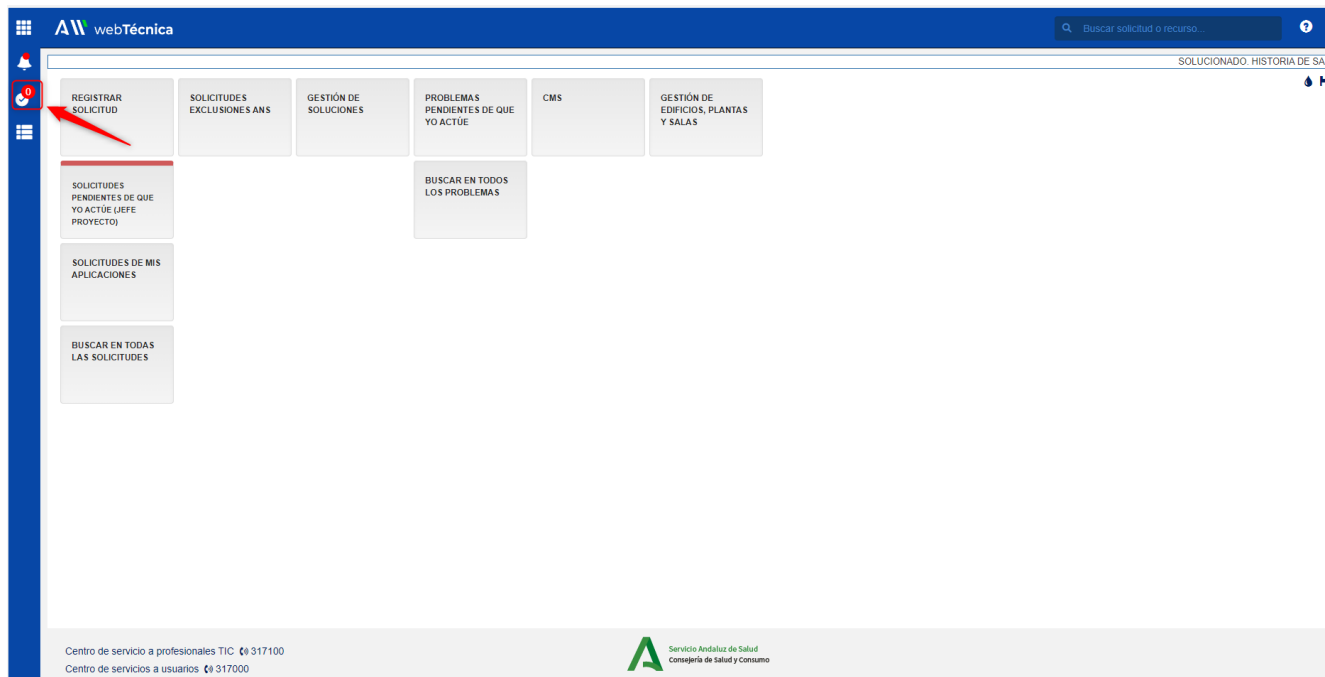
webTécnica

Buscar solicitud o recurso...

0

SOLUCIONADO. HISTORIA DE SA

REGISTRAR SOLICITUD

SOLICITUDES EXCLUSIONES ANS

GESTIÓN DE SOLUCIONES

PROBLEMAS PENDIENTES DE QUE YO ACTÚE

CMS

GESTIÓN DE EDIFICIOS, PLANTAS Y SALAS

SOLICITUDES PENDIENTES DE QUE YO ACTÚE (JEFE PROYECTO)

BUSCAR EN TODOS LOS PROBLEMAS

SOLICITUDES DE MIS APLICACIONES

BUSCAR EN TODAS LAS SOLICITUDES

Centro de servicio a profesionales TIC 317100
Centro de servicios a usuarios 317000

Servicio Andaluz de Salud
Consejería de Salud y Consumo